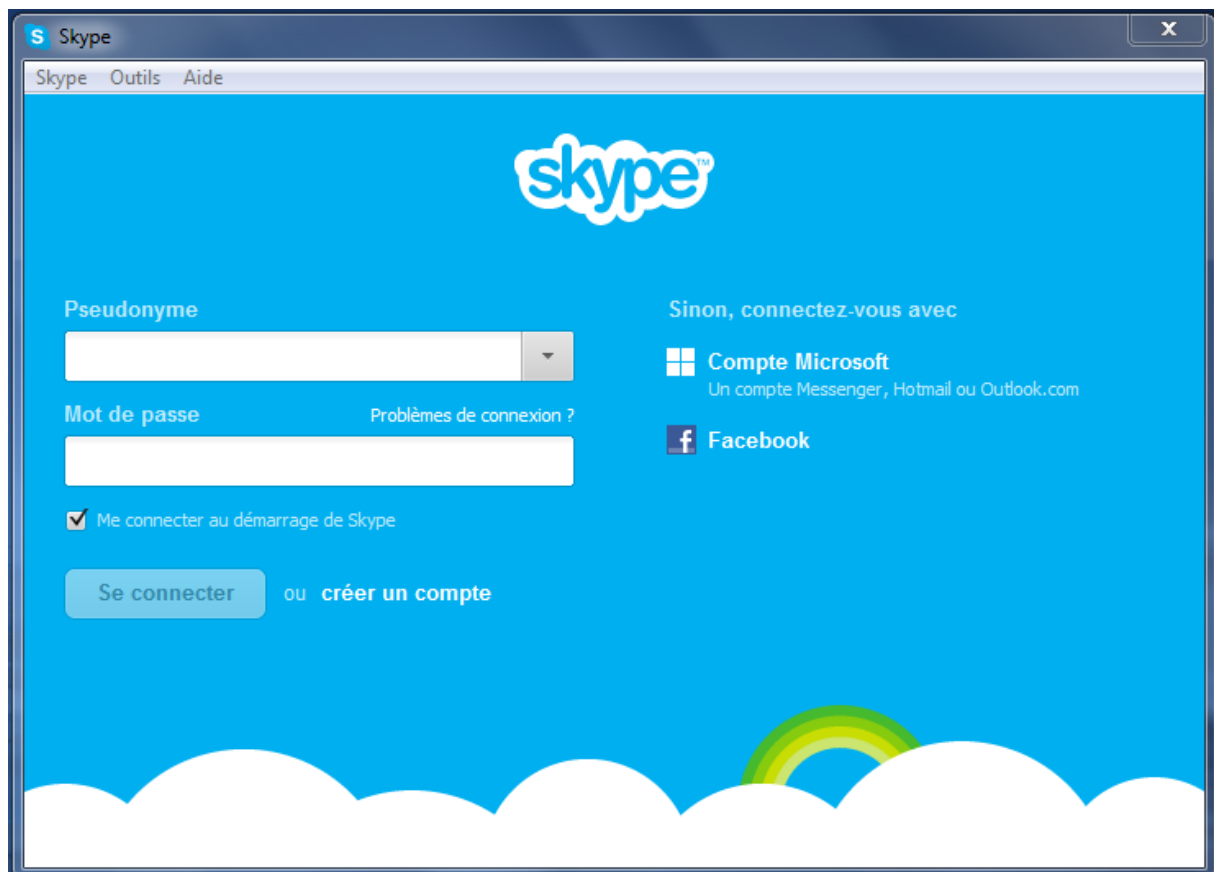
Skype

Skype Outils Aide

skype

Pseudonyme

Mot de passe

Problèmes de connexion ?

Me connecter au démarrage de Skype

Se connecter ou créer un compte

Sinon, connectez-vous avec

Compte Microsoft
Un compte Messenger, Hotmail ou Outlook.com

Facebook